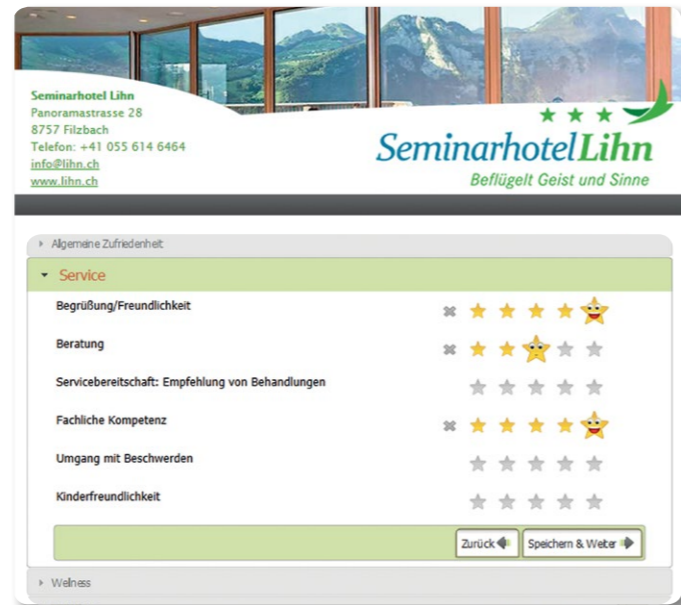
Seminarhotel Lihn
Panoramastrasse 28
8757 Filzbach
Telefon: +41 055 614 6464
info@lihn.ch
www.lihn.ch

SeminarhotelLihn
Beflügelt Geist und Sinne

Allgemeine Zufriedenheit

Service

Begrüßung/Freundlichkeit

Beratung

Servicebereitschaft: Empfehlung von Behandlungen

Fachliche Kompetenz

Umgang mit Beschwerden

Kinderfreundlichkeit

Zurück

Speichern & Weiter

Wellness